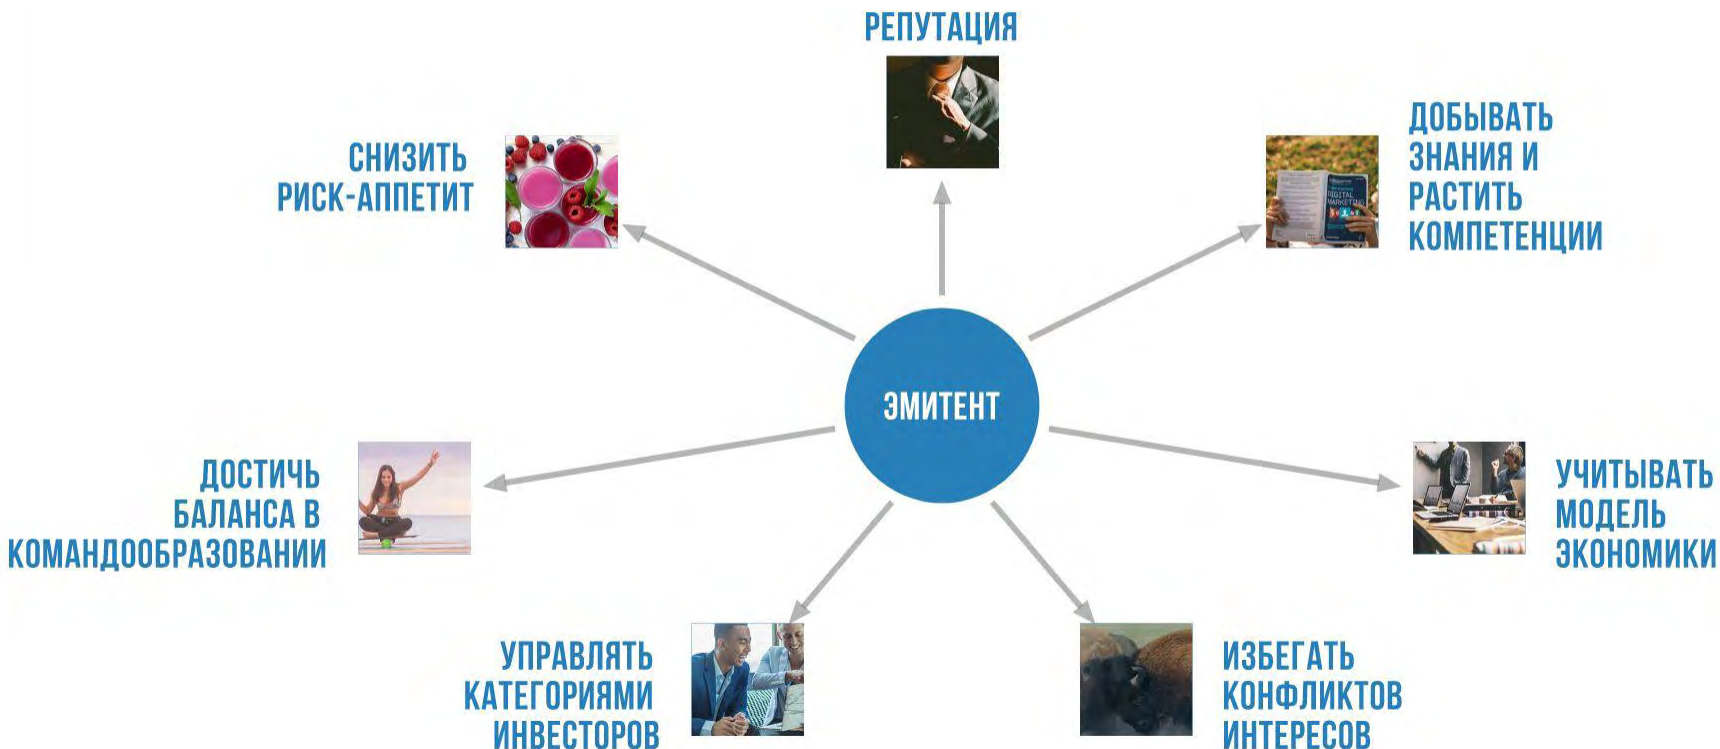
РЕПУТАЦИЯ

СНИЗИТЬ РИСК-АППЕТИТ

ДОБЫВАТЬ ЗНАНИЯ И РАСТИТЬ КОМПЕТЕНЦИИ

DIGITAL MARKETING

ЭМИТЕНТ

ДОСТИЧЬ БАЛАНСА В КОМАНДООБРАЗОВАНИИ

УЧИТЫВАТЬ МОДЕЛЬ ЭКОНОМИКИ

УПРАВЛЯТЬ КАТЕГОРИЯМИ ИНВЕСТОРОВ

ИЗБЕГАТЬ КОНФЛИКТОВ ИНТЕРЕСОВ